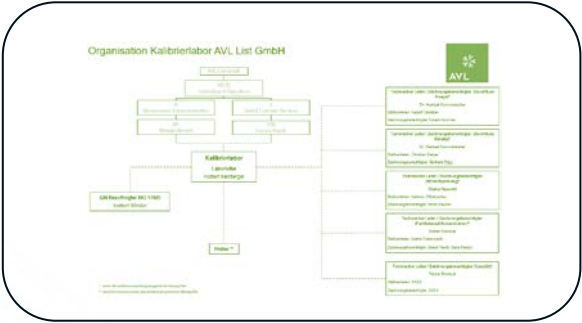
Organisation Kalibrierlabor AVL List GmbH

AVL

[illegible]

Kalibrierlabor

Laborleiter

Hubert Hartberger

QM-Beauftragter ISO 17025

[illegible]

Prüfer *

"Technischer Leiter / Stellvertretender Technischer Leiter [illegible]"

"Technischer Leiter / Stellvertretender Technischer Leiter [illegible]"

"Technischer Leiter / Stellvertretender Technischer Leiter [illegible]"

"Technischer Leiter / Stellvertretender Technischer Leiter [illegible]"

"Technischer Leiter / Stellvertretender Technischer Leiter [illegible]"

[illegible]